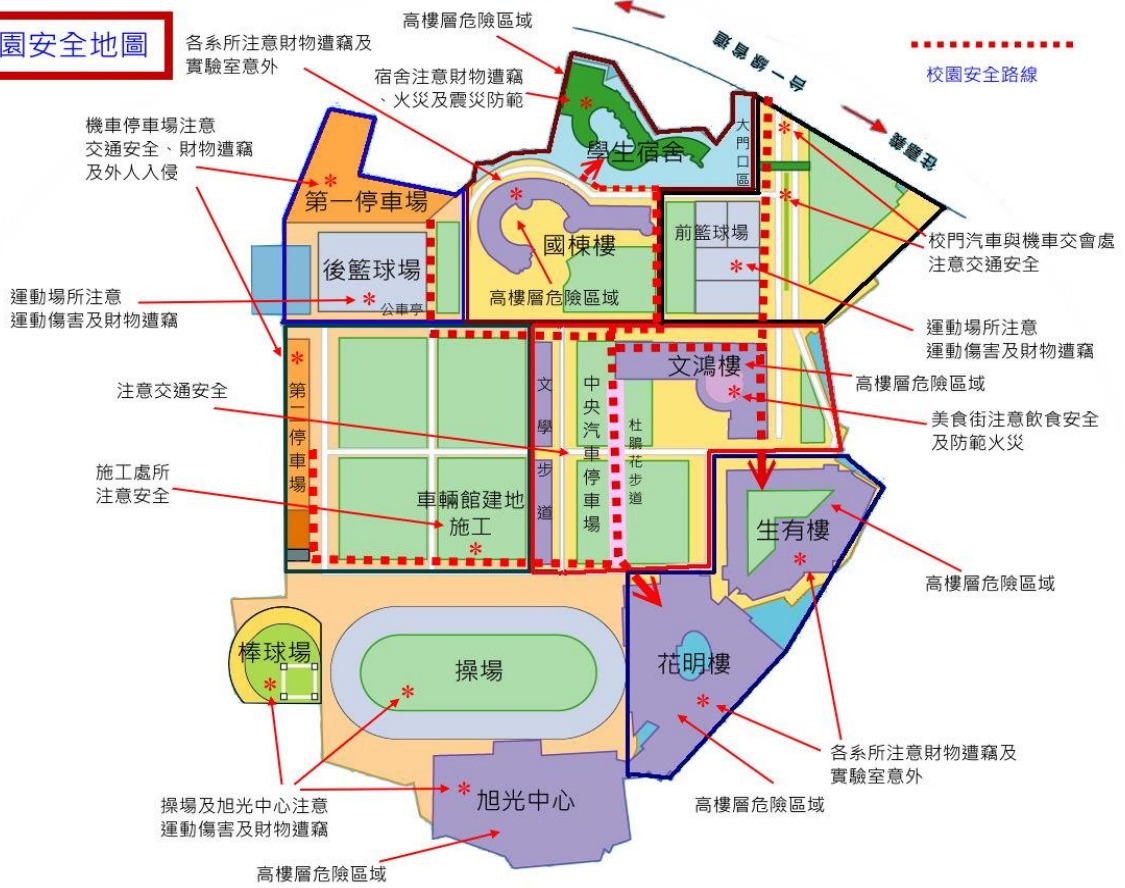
園安全地圖

各系所注意財物遭竊及實驗室意外

高樓層危險區域

宿舍注意財物遭竊、火災及震災防範

學府路一段

校園安全路線

機車停車場注意交通安全、財物遭竊及外人入侵

學生宿舍

大門口區

第一停車場

國棟樓

前籃球場

校門汽車與機車交會處注意交通安全

後籃球場

高樓層危險區域

運動場所注意運動傷害及財物遭竊

公車亭

運動場所注意運動傷害及財物遭竊

文鴻樓

高樓層危險區域

注意交通安全

第二停車場

文學步道

中央汽車停車場

杜鵑花步道

美食街注意飲食安全及防範火災

施工處所注意安全

車輛館建地施工

生有樓

高樓層危險區域

棒球場

操場

花明樓

操場及旭光中心注意運動傷害及財物遭竊

旭光中心

各系所注意財物遭竊及實驗室意外

高樓層危險區域

高樓層危險區域